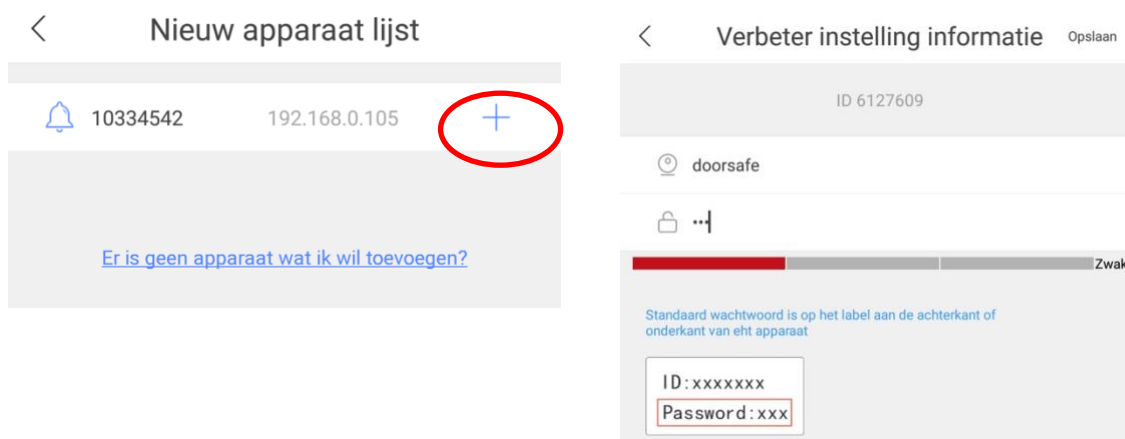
<

Nieuw apparaat lijst

10334542 192.168.0.105 +

Er is geen apparaat wat ik wil toevoegen?

<

Verbeter instelling informatie

Opslaan

ID 6127609

doorsafe

···

Zwak

Standaard wachtwoord is op het label aan de achterkant of onderkant van eht apparaat

ID:xxxxxxx

Password:xxx